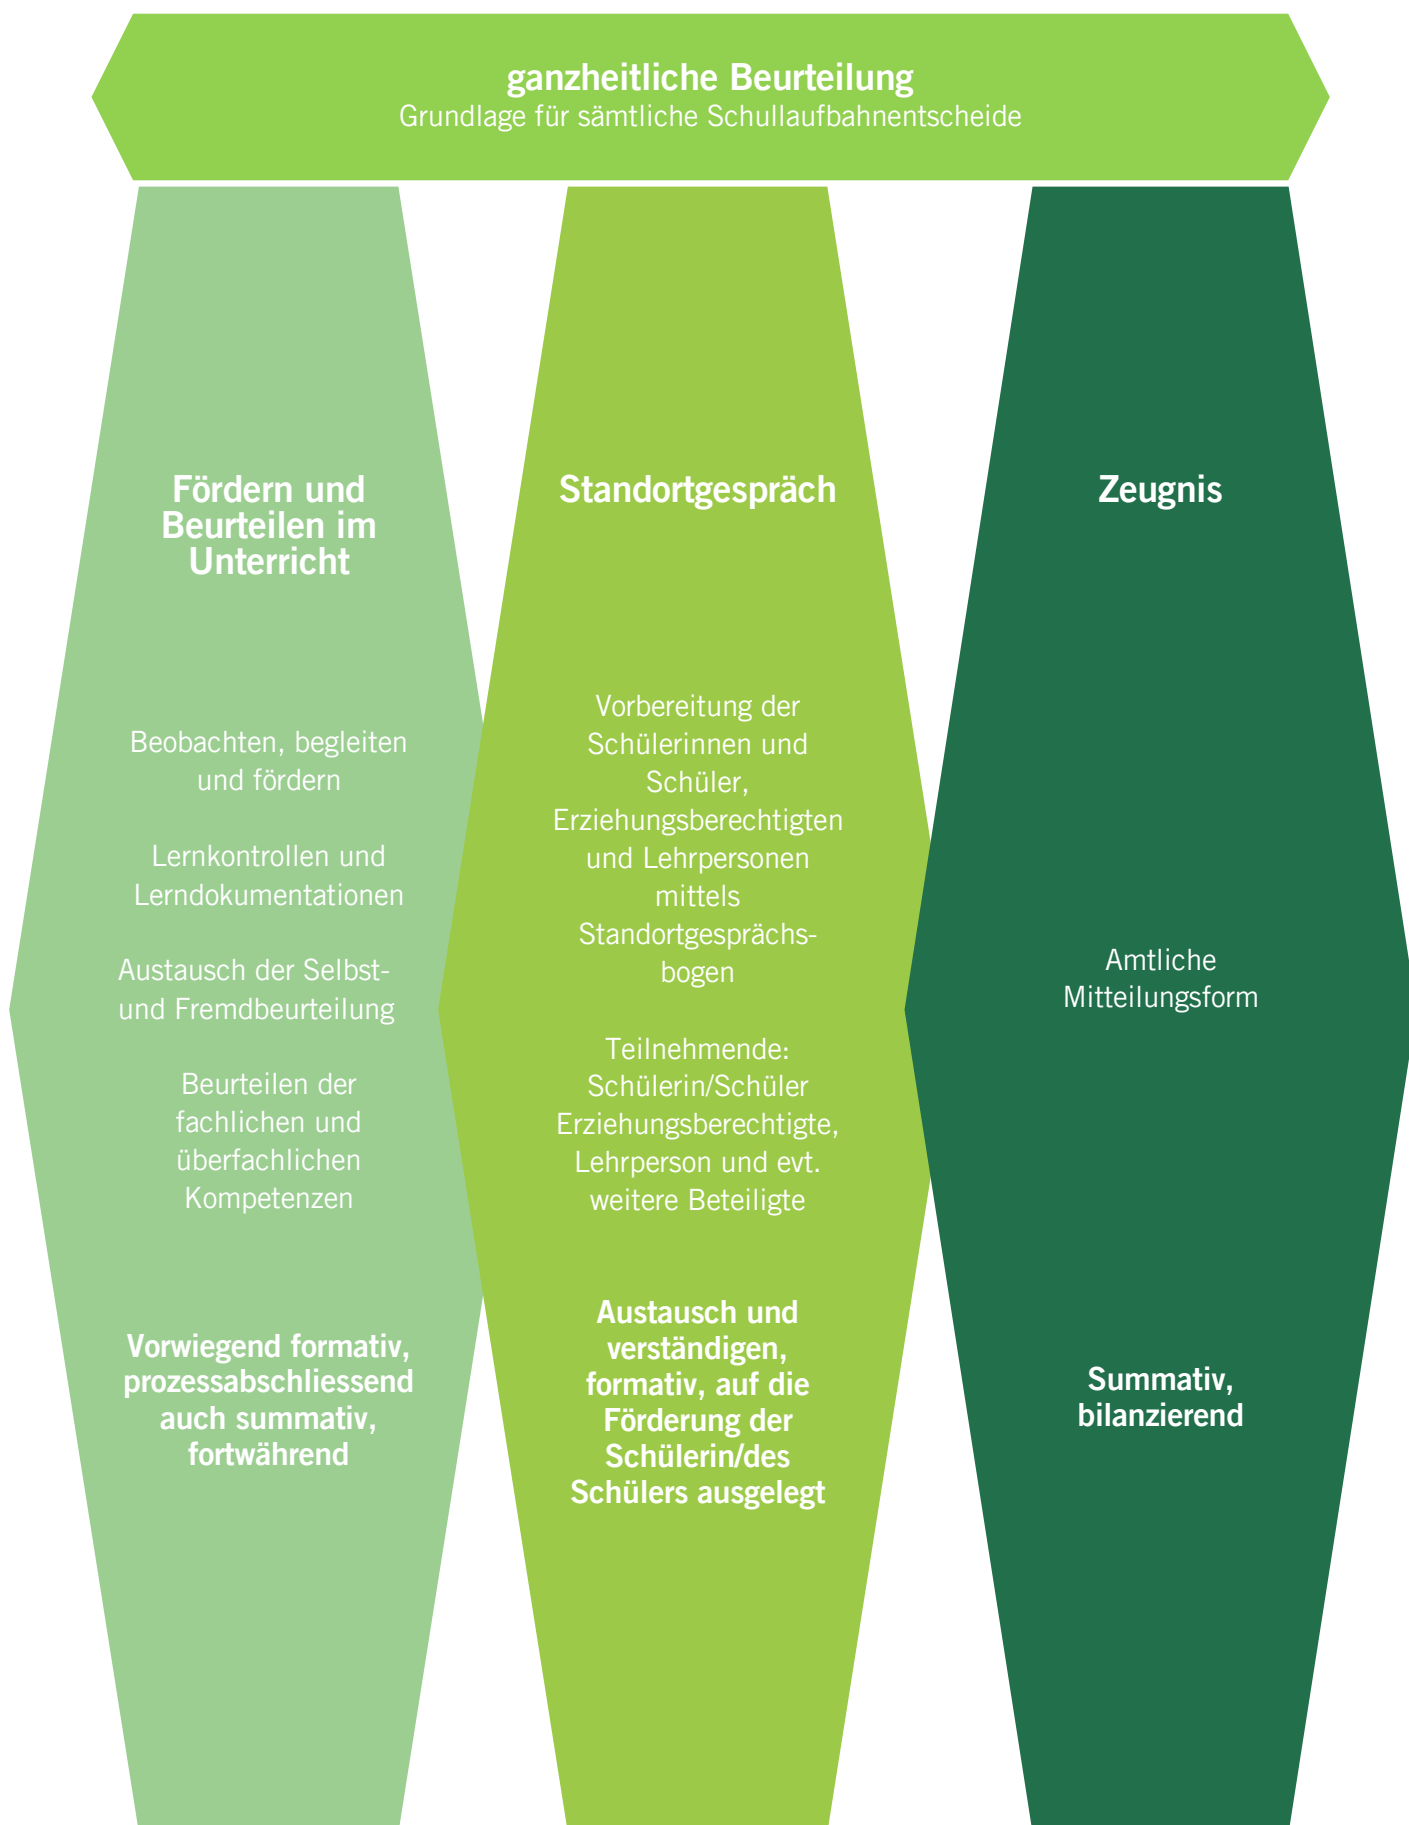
ganzheitliche Beurteilung
Grundlage für sämtliche Schullaufbahnentscheide

Fördern und Beurteilen im Unterricht

Beobachten, begleiten und fördern

Lernkontrollen und Lerndokumentationen

Austausch der Selbst- und Fremdbeurteilung

Beurteilen der fachlichen und überfachlichen Kompetenzen

Vorwiegend formativ, prozessabschliessend auch summativ, fortwährend

Standortgespräch

Vorbereitung der Schülerinnen und Schüler, Erziehungsberechtigten und Lehrpersonen mittels Standortgesprächsbogen

Teilnehmende: Schülerin/Schüler Erziehungsberechtigte, Lehrperson und evt. weitere Beteiligte

Austausch und verständigen, formativ, auf die Förderung der Schülerin/des Schülers ausgelegt

Zeugnis

Amtliche Mitteilungsform

Summativ, bilanzierend